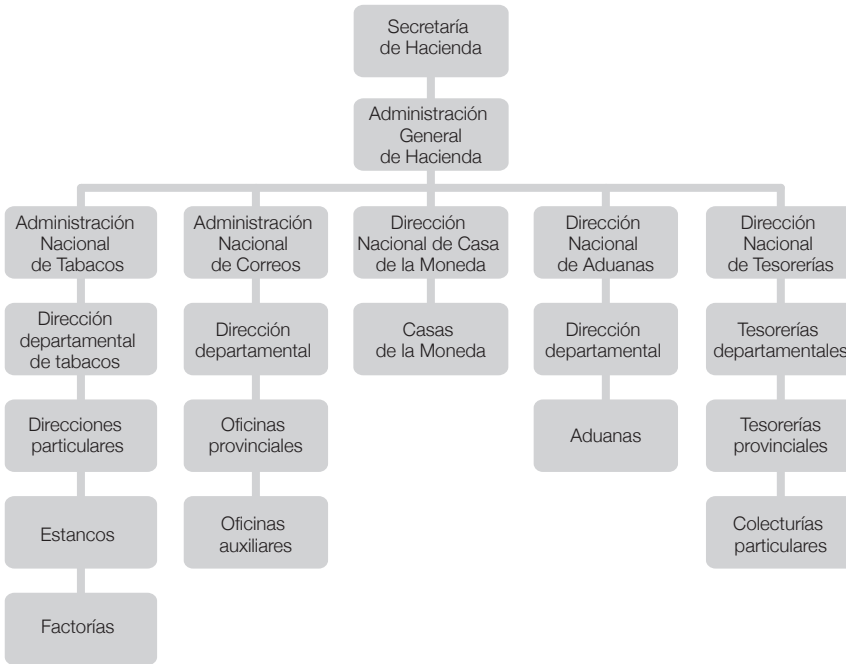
Secretaría de Hacienda

Administración General de Hacienda

Administración Nacional de Tabacos

Dirección departamental de tabacos

Direcciones particulares

Estancos

Factorías

Administración Nacional de Correos

Dirección departamental

Oficinas provinciales

Oficinas auxiliares

Dirección Nacional de Casa de la Moneda

Casas de la Moneda

Dirección Nacional de Aduanas

Dirección departamental

Aduanas

Dirección Nacional de Tesorerías

Tesorerías departamentales

Tesorerías provinciales

Colecturías particulares